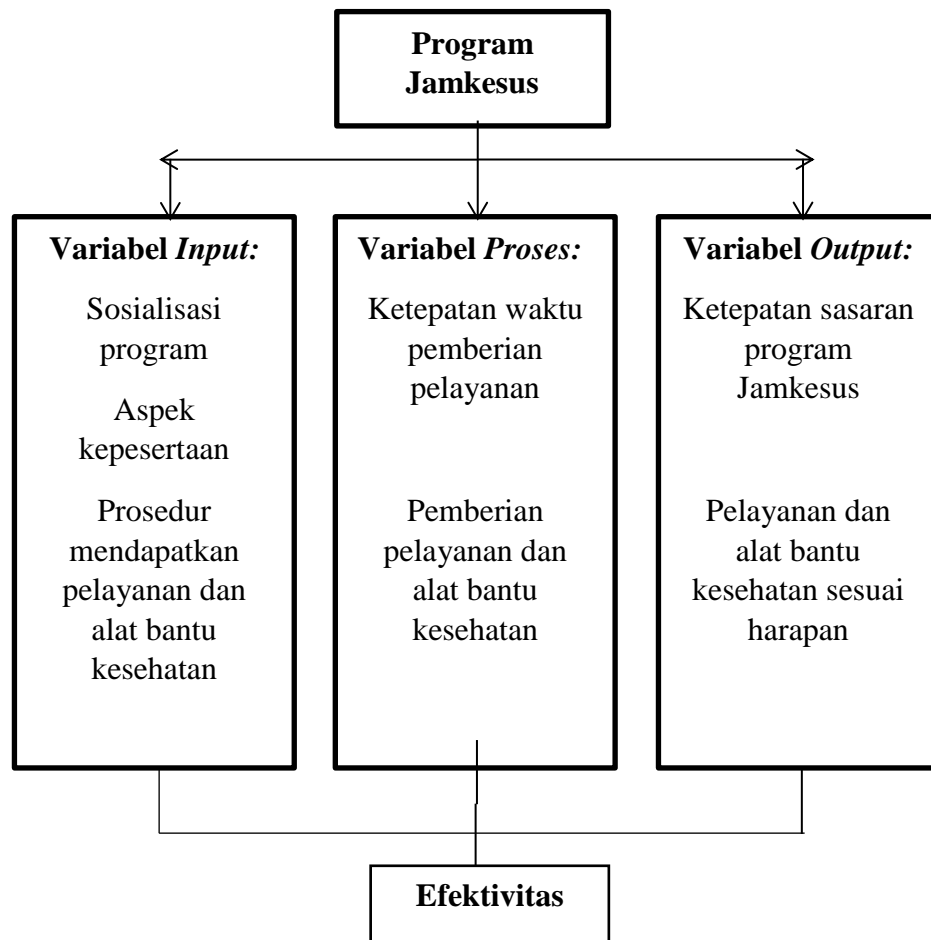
Program Jamkesus

Variabel *Input:*

Sosialisasi program

Aspek kepesertaan

Prosedur mendapatkan pelayanan dan alat bantu kesehatan

Variabel *Proses:*

Ketepatan waktu pemberian pelayanan

Pemberian pelayanan dan alat bantu kesehatan

Variabel *Output:*

Ketepatan sasaran program Jamkesus

Pelayanan dan alat bantu kesehatan sesuai harapan

Efektivitas